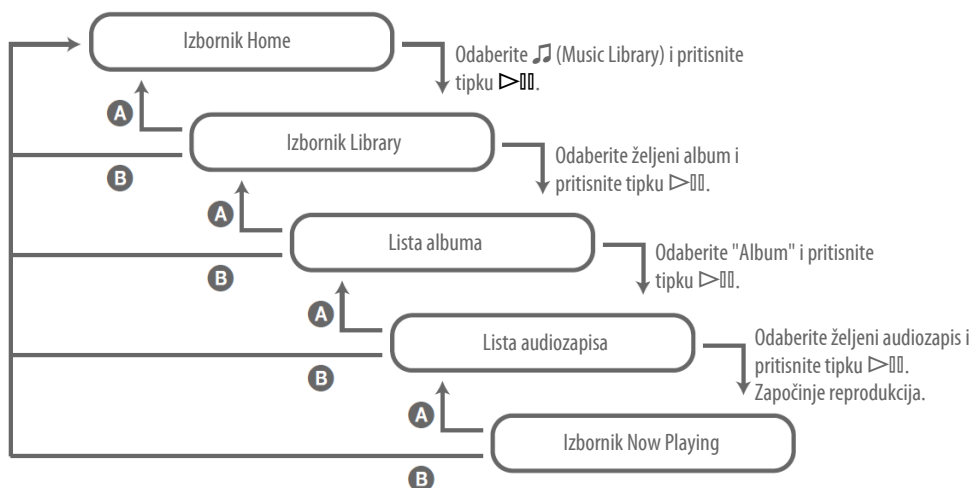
Izbornik Home

Odaberite ♫ (Music Library) i pritisnite tipku ▷II.

A

Izbornik Library

B

Odaberite željeni album i pritisnite tipku ▷II.

A

Lista albuma

B

Odaberite "Album" i pritisnite tipku ▷II.

A

Lista audiozapisa

B

Odaberite željeni audiozapis i pritisnite tipku ▷II. Započinje reprodukcija.

A

Izbornik Now Playing

B